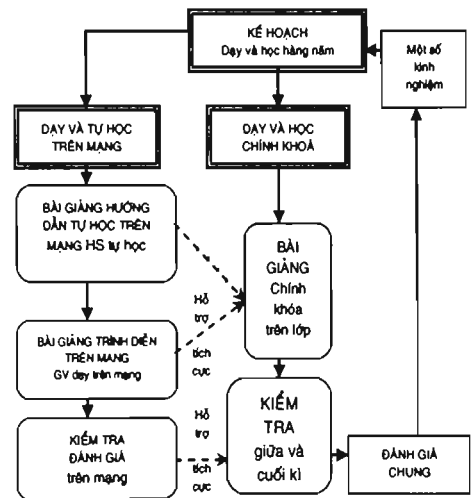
KẾ HOẠCH
Dạy và học hàng năm

Một số kinh nghiệm

DẠY VÀ TỰ HỌC TRÊN MẠNG

DẠY VÀ HỌC CHÍNH KHOÁ

BÀI GIẢNG HƯỚNG DẪN TỰ HỌC TRÊN MẠNG HS tự học

BÀI GIẢNG Chính khóa trên lớp

Hỗ trợ

tích cực

BÀI GIẢNG TRÌNH DIỄN TRÊN MẠNG
GV dạy trên mạng

Hỗ trợ

KIỂM TRA giữa và cuối kì

KIỂM TRA ĐÁNH GIÁ trên mạng

tích cực

ĐÁNH GIÁ CHUNG